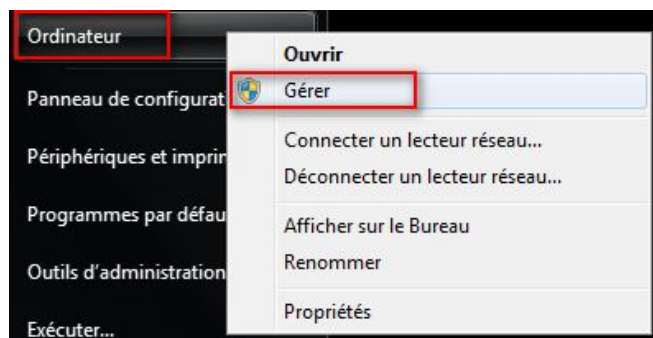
Ordinateur

Panneau de configurat

Périphériques et imprir

Programmes par défau

Outils d'administration

Exécuter...

Ouvrir

Gérer

Connecter un lecteur réseau...

Déconnecter un lecteur réseau...

Afficher sur le Bureau

Renommer

Propriétés